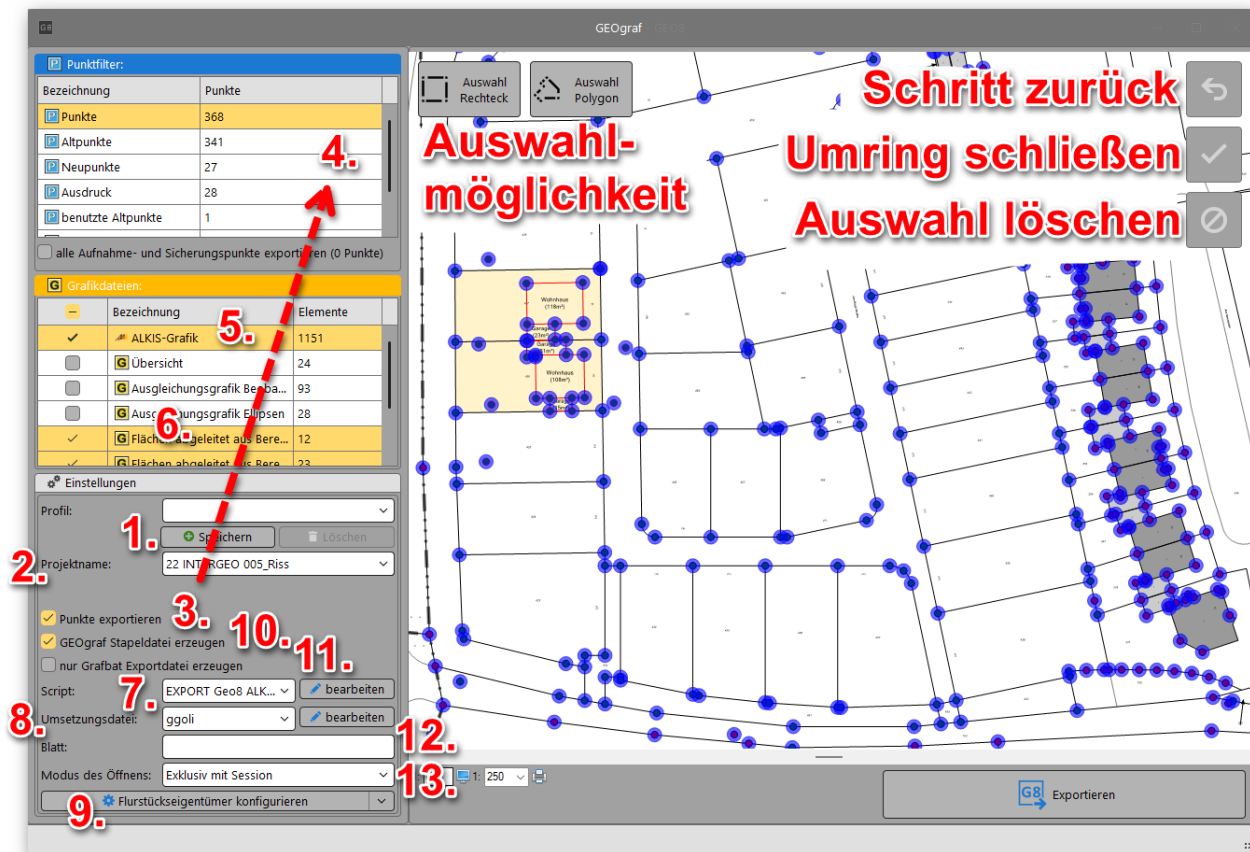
GEOgraf GEO8

Punktfilter:

| Bezeichnung | Punkte |
|---|---|
| Punkte | 368 |
| Altpunkte | 341 |
| Neupunkte | 27 |
| Ausdruck | 28 |
| benutzte Altpunkte | 1 |

alle Aufnahme- und Sicherungspunkte exportieren (0 Punkte)

Grafikdateien:

| | Bezeichnung | Elemente |
|---|---|---|
| ✔ | ALKIS-Grafik | 1151 |
| | Übersicht | 24 |
| | Ausgleichungsgrafik Beoba... | 93 |
| | Ausgleichungsgrafik Ellipsen | 28 |
| ✔ | Flächen abgeleitet aus Bere... | 12 |
| ✔ | Flächen abgeleitet aus Bere... | 23 |

Einstellungen

Profil:

Speichern Löschen

Projektname: 22 INTERGEO 005_Riss

Punkte exportieren

GEOgraf Stapeldatei erzeugen

nur Grafbat Exportdatei erzeugen

Script: EXPORT Geo8 ALK... bearbeiten

Umsetzungsdatei: ggoli bearbeiten

Blatt:

Modus des Öffnens: Exklusiv mit Session

Flurstückseigentümer konfigurieren

1. 2. 3. 4. 5. 6. 7. 8. 9. 10. 11. 12. 13.

Auswahl Rechteck

Auswahl Polygon

Auswahl-möglichkeit

Schritt zurück

Umring schließen

Auswahl löschen

Wohnhaus (118m²)

Garage

Wohnhaus (108m²)

1: 250

Exportieren